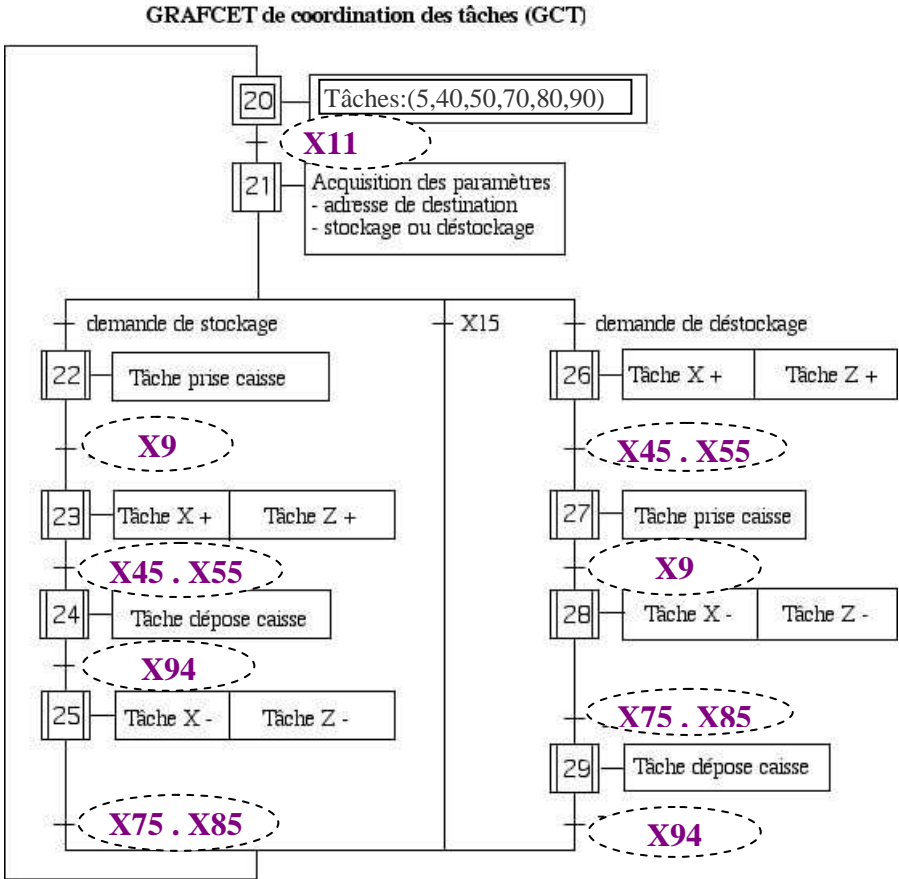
GRAFCET de coordination des tâches (GCT)

20

Tâches:(5,40,50,70,80,90)

X11

21

Acquisition des paramètres
- adresse de destination
- stockage ou déstockage

demande de stockage

X15

demande de déstockage

22

Tâche prise caisse

X9

23

Tâche X +

Tâche Z +

X45 . X55

24

Tâche dépose caisse

X94

25

Tâche X -

Tâche Z -

X75 . X85

26

Tâche X +

Tâche Z +

X45 . X55

27

Tâche prise caisse

X9

28

Tâche X -

Tâche Z -

X75 . X85

29

Tâche dépose caisse

X94